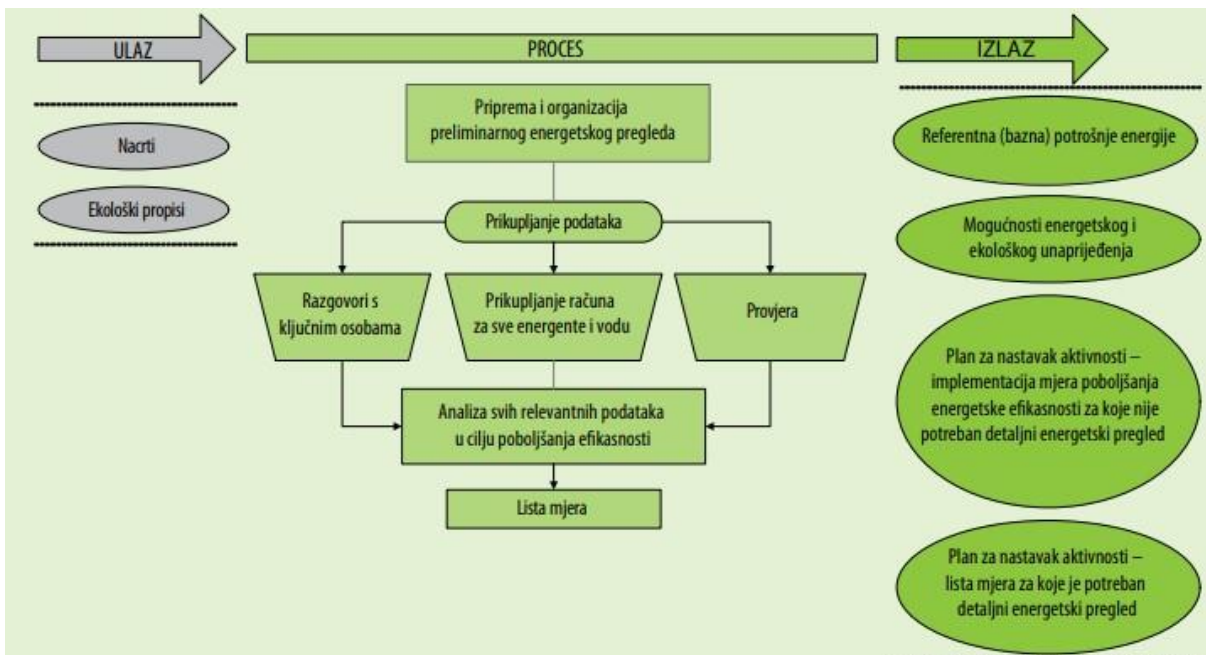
ULAZ

Nacrti

Ekološki propisi

PROCES

Priprema i organizacija preliminarnog energetskog pregleda

Prikupljanje podataka

Razgovori s ključnim osobama

Prikupljanje računa za sve energente i vodu

Provjera

Analiza svih relevantnih podataka u cilju poboljšanja efikasnosti

Lista mjera

IZLAZ

Referentna (bazna) potrošnje energije

Mogućnosti energetskog i ekološkog unaprijeđenja

Plan za nastavak aktivnosti – implementacija mjera poboljšanja energetske efikasnosti za koje nije potreban detaljni energetski pregled

Plan za nastavak aktivnosti – lista mjera za koje je potreban detaljni energetski pregled